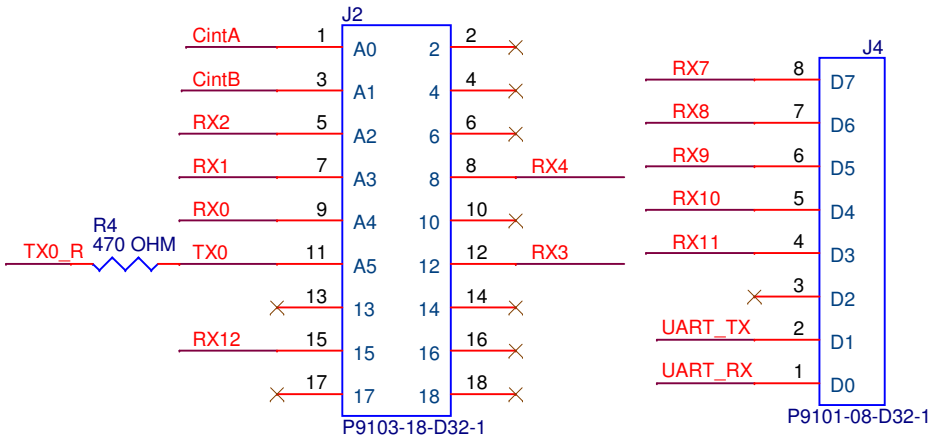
J2

CintA 1 A0 2 2
CintB 3 A1 4 4
RX2 5 A2 6 6
RX1 7 A3 8 8 RX4
RX0 9 A4 10 10
R4
470 OHM
TX0_R TX0 11 A5 12 12 RX3
13 13 14 14
RX12 15 15 16 16
17 17 18 18

P9103-18-D32-1

J4

RX7 8 D7
RX8 7 D6
RX9 6 D5
RX10 5 D4
RX11 4 D3
3 D2
UART_TX 2 D1
UART_RX 1 D0

P9101-08-D32-1